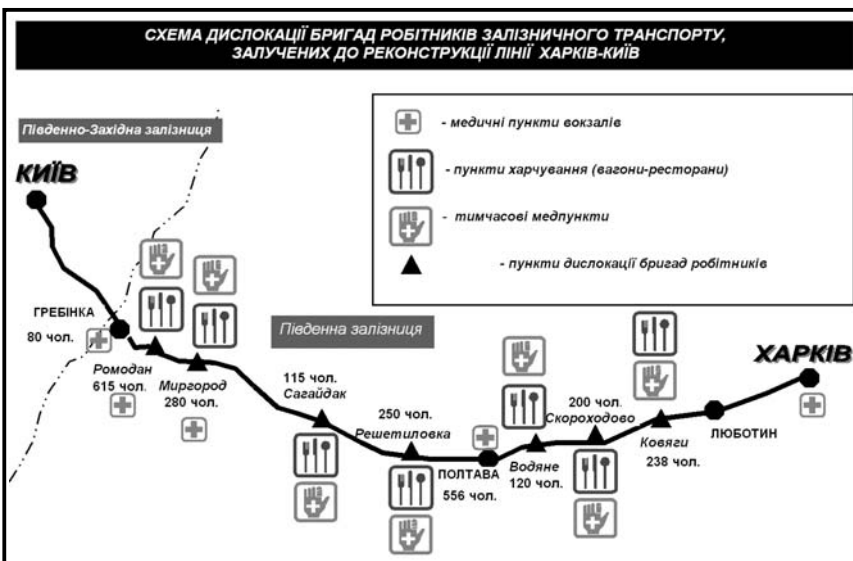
СХЕМА ДИСЛОКАЦІЇ БРИГАД РОБІТНИКІВ ЗАЛІЗНИЧНОГО ТРАНСПОРТУ, ЗАЛУЧЕНИХ ДО РЕКОНСТРУКЦІЇ ЛІНІЇ ХАРКІВ-КИЇВ

Південно-Західна залізниця

- медичні пункти вокзалів

- пункти харчування (вагони-ресторани)

- тимчасові медпункти

- пункти дислокації бригад робітників

КИЇВ

ГРЕБІНКА

80 чол.

Ромодан
615 чол.

Миргород
280 чол.

Південна залізниця

115 чол.
Сагайдак

250 чол.
Решетиловка

ПОЛТАВА
556 чол.

Водяне
120 чол.

200 чол.
Скороходово

Ковяги
238 чол.

ЛЮБОТИН

ХАРКІВ